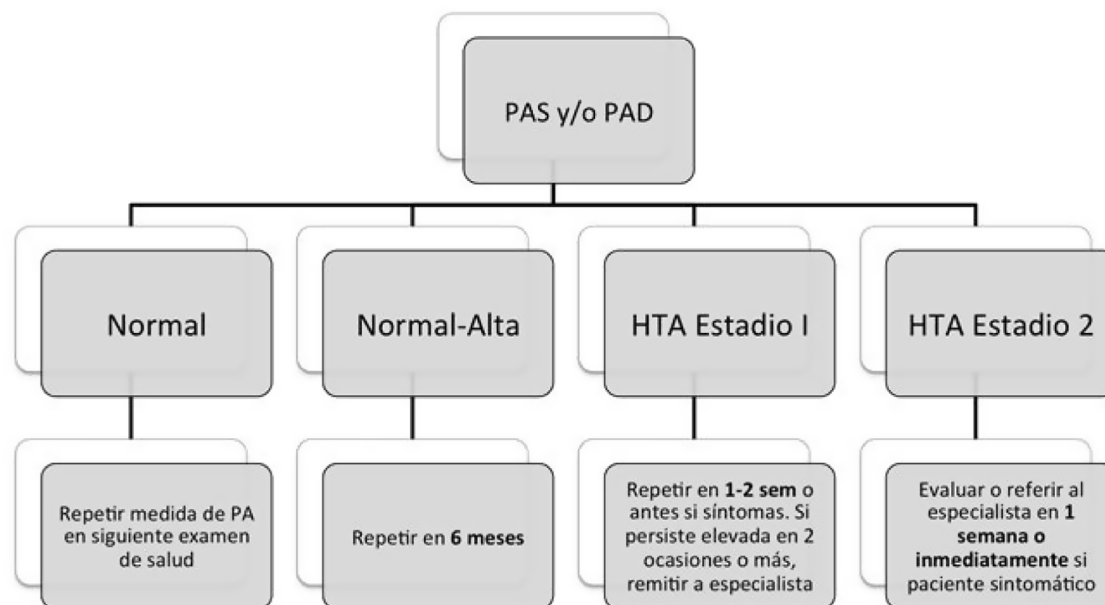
PAS y/o PAD

Normal

Normal-Alta

HTA Estadio I

HTA Estadio 2

Repetir medida de PA en siguiente examen de salud

Repetir en **6 meses**

Repetir en **1-2 sem** o antes si síntomas. Si persiste elevada en 2 ocasiones o más, remitir a especialista

Evaluar o referir al especialista en **1 semana o inmediatamente** si paciente sintomático